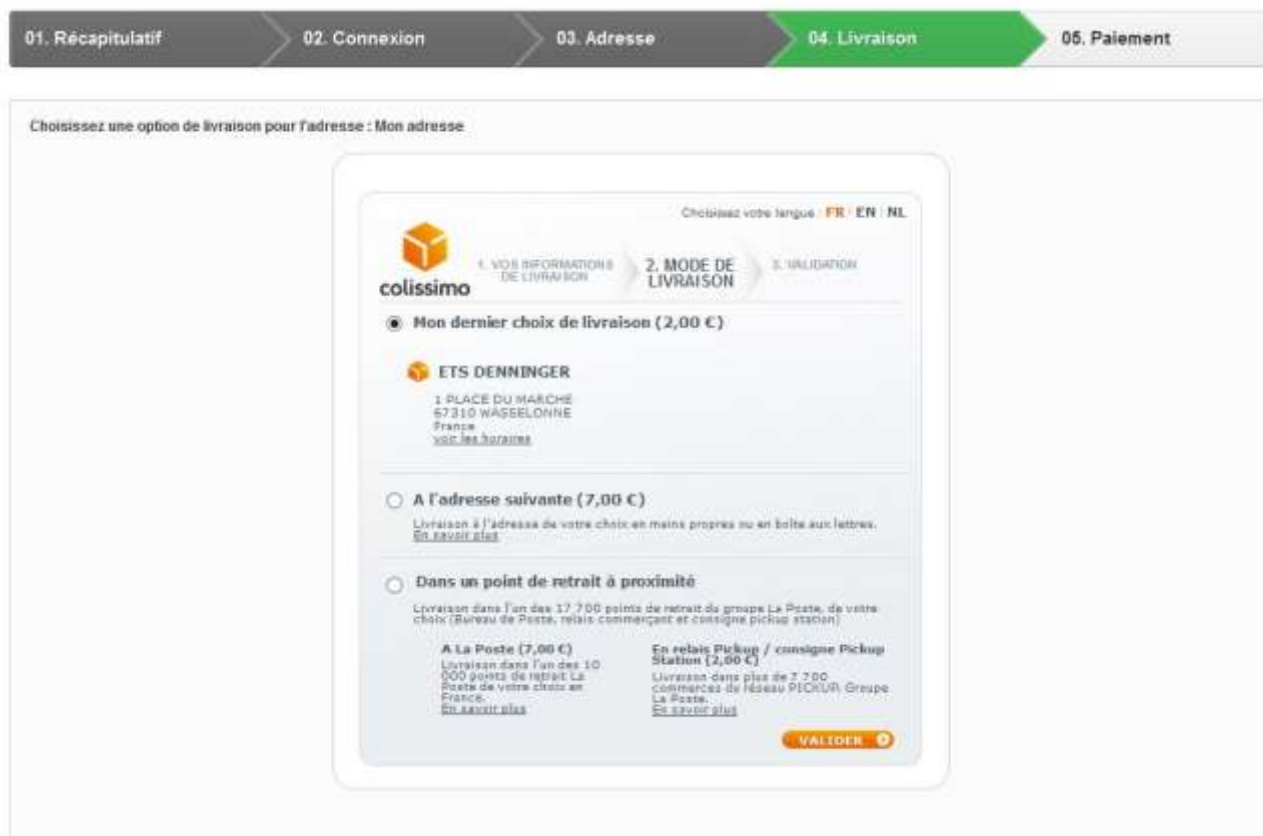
01. Récapitulatif 02. Connexion 03. Adresse 04. Livraison 05. Paiement

Choisissez une option de livraison pour l'adresse : Mon adresse

Choisissez votre langue : FR / EN / NL

colissimo

1. VOS INFORMATIONS DE LIVRAISON 2. MODE DE LIVRAISON 3. VALIDATION

Mon dernier choix de livraison (2,00 €)

ETS DENNINGER
1 PLACE DU MARCHE
67310 WASSELONNE
France
voir les horaires

A l'adresse suivante (7,00 €)

Livraison à l'adresse de votre choix en mains propres ou en boîte aux lettres.
En savoir plus

Dans un point de retrait à proximité

Livraison dans l'un des 17 700 points de retrait du groupe La Poste, de votre choix (Bureau de Poste, relais commerçant et consigne pickup station)

A La Poste (7,00 €)
Livraison dans l'un des 10 000 points de retrait La Poste de votre choix en France.
En savoir plus

En relais Pickup / consigne Pickup Station (2,00 €)
Livraison dans plus de 7 700 commerces du réseau PICKUP, Groupe La Poste.
En savoir plus

VALIDER